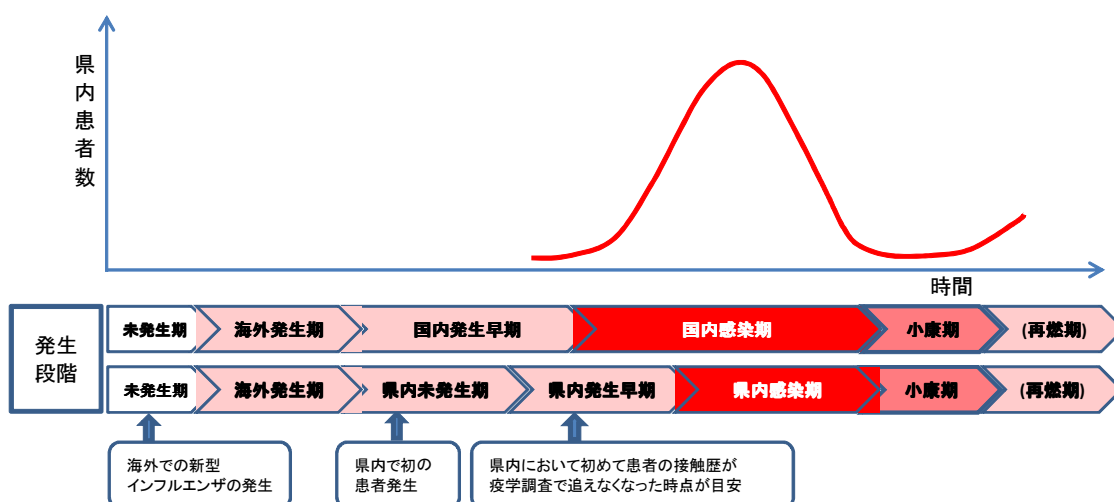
県
内
患
者
数

時間

発生
段階

未発生期
海外発生期
国内発生早期
国内感染期
小康期
(再燃期)

未発生期
海外発生期
県内未発生期
県内発生早期
県内感染期
小康期
(再燃期)

海外での新型
インフルエンザの発生

県内で初の
患者発生

県内において初めて患者の接触歴が
疫学調査で追えなくなった時点が目安